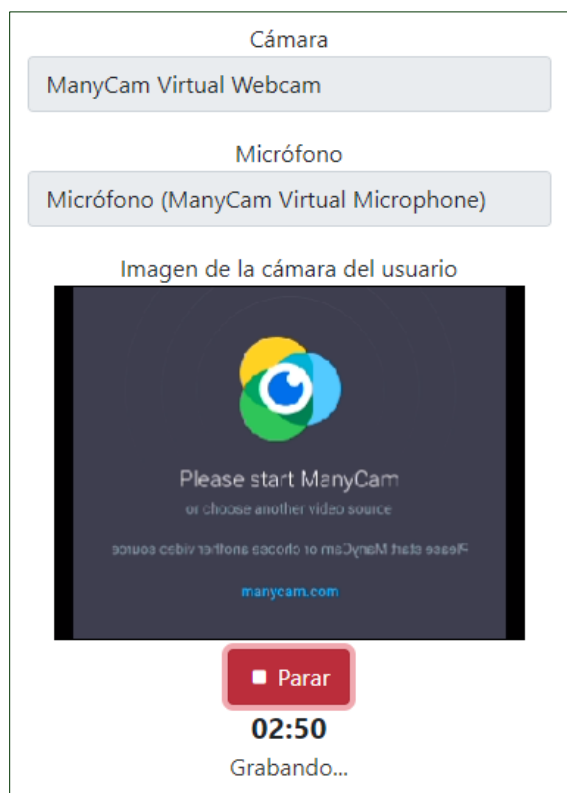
Cámara

ManyCam Virtual Webcam

Micrófono

Micrófono (ManyCam Virtual Microphone)

Imagen de la cámara del usuario

Please start ManyCam

or choose another video source

Please start ManyCam or choose another video source

manycam.com

Parar

02:50

Grabando...